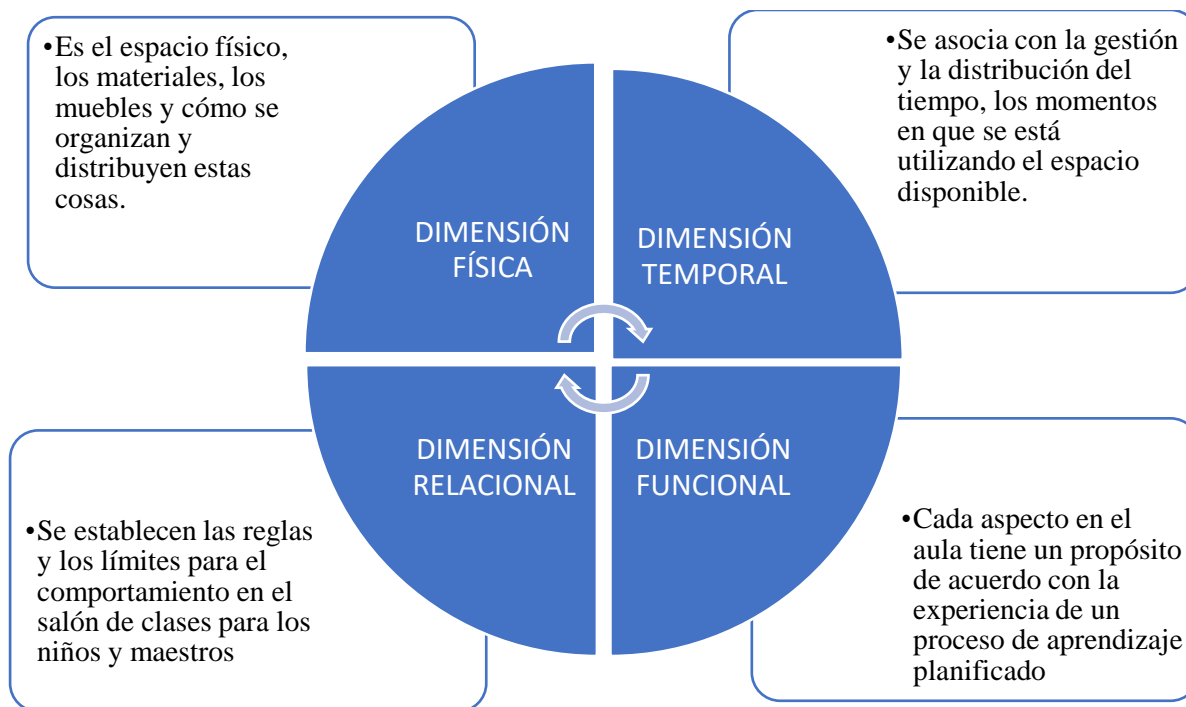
•Es el espacio físico, los materiales, los muebles y cómo se organizan y distribuyen estas cosas.

DIMENSIÓN FÍSICA

•Se asocia con la gestión y la distribución del tiempo, los momentos en que se está utilizando el espacio disponible.

DIMENSIÓN TEMPORAL

DIMENSIÓN RELACIONAL

•Se establecen las reglas y los límites para el comportamiento en el salón de clases para los niños y maestros

DIMENSIÓN FUNCIONAL

•Cada aspecto en el aula tiene un propósito de acuerdo con la experiencia de un proceso de aprendizaje planificado